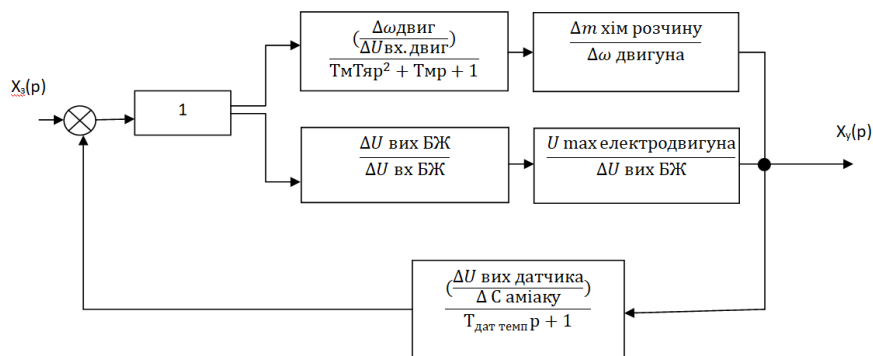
$X_з(p)$

1

$\frac{(\frac{\Delta\omega двиг}{\Delta U вх. двиг})}{ТмТяp^2 + Тмp + 1}$

$\frac{\Delta m \text{ хім розчину}}{\Delta\omega \text{ двигуна}}$

$\frac{\Delta U \text{ вих БЖ}}{\Delta U \text{ вх БЖ}}$

$\frac{U \text{ max електродвигуна}}{\Delta U \text{ вих БЖ}}$

$X_у(p)$

$\frac{(\frac{\Delta U \text{ вих датчика}}{\Delta \text{ С аміаку}})}{Т_{дат темп} p + 1}$